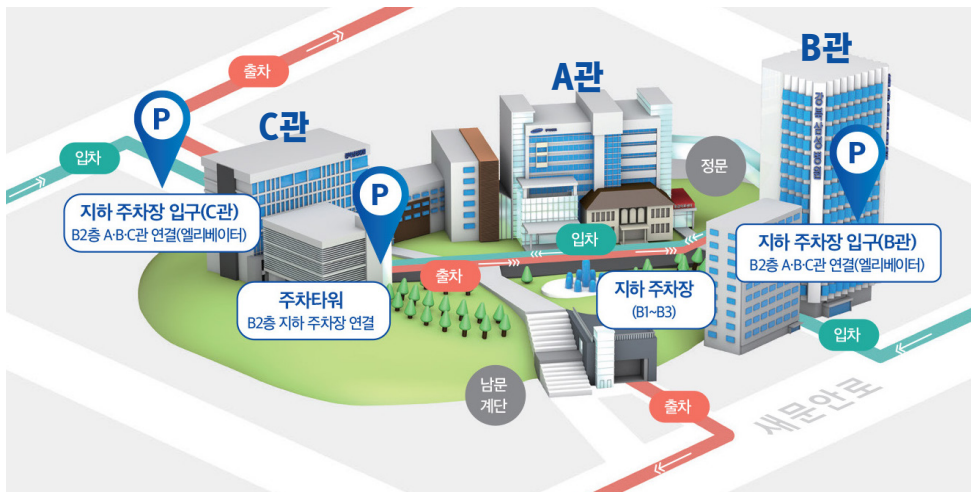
출차

입차

P

C관

A관

B관

강북삼성병원

정문

P

P

지하 주차장 입구(C관)
B2층 A·B·C관 연결(엘리베이터)

입차

지하 주차장 입구(B관)
B2층 A·B·C관 연결(엘리베이터)

출차

주차타워
B2층 지하 주차장 연결

지하 주차장
(B1~B3)

입차

남문
계단

출차

새문안로